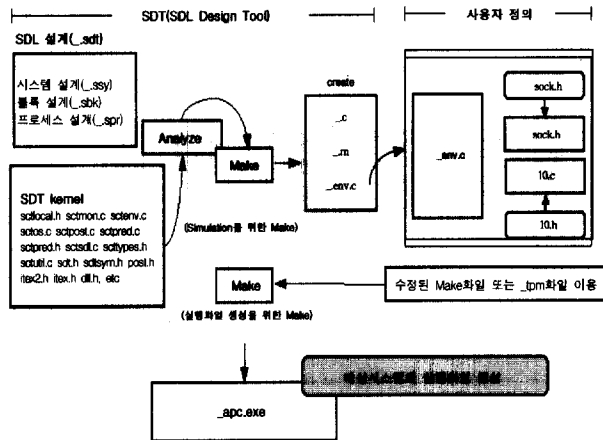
SDT(SDL Design Tool)

사용자 정의

SDL 설계(_.sdt)

시스템 설계(_.ssy)
블록 설계(_.sbk)
프로세스 설계(_.spr)

Analyze

Make

create

_.c

_.m

_env.c

_env.c

sock.h

sock.h

10.c

10.h

SDT kernel
sctlocal.h sctmon.c sctenv.c
sctos.c sctpost.c sctpred.c
sctpred.h sctsdl.c scttypes.h
sctutil.c sdt.h sdtsym.h post.h
itex2.h itex.h dll.h, etc

(Simulation을 위한 Make)

Make

수정된 Make화일 또는 _tpm화일 이용

(실행화일 생성을 위한 Make)

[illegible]

_apc.exe